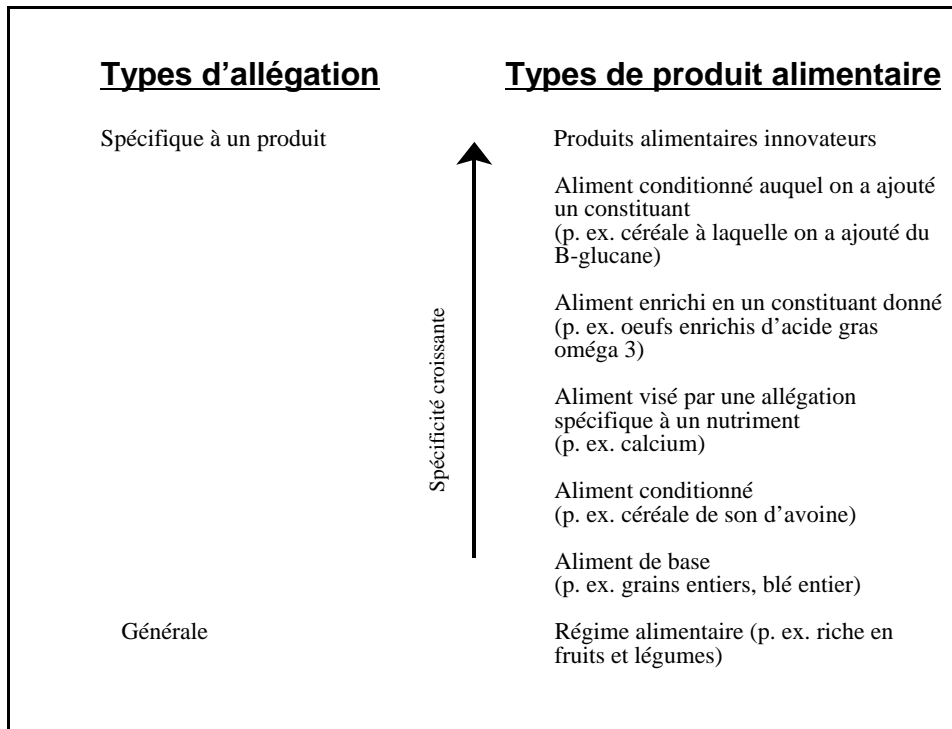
Types d'allégation

Types de produit alimentaire

Spécifique à un produit

Spécificité croissante

Générale

Produits alimentaires innovateurs

Aliment conditionné auquel on a ajouté un constituant (p. ex. céréale à laquelle on a ajouté du B-glucane)

Aliment enrichi en un constituant donné (p. ex. oeufs enrichis d'acide gras oméga 3)

Aliment visé par une allégation spécifique à un nutriment (p. ex. calcium)

Aliment conditionné (p. ex. céréale de son d'avoine)

Aliment de base (p. ex. grains entiers, blé entier)

Régime alimentaire (p. ex. riche en fruits et légumes)